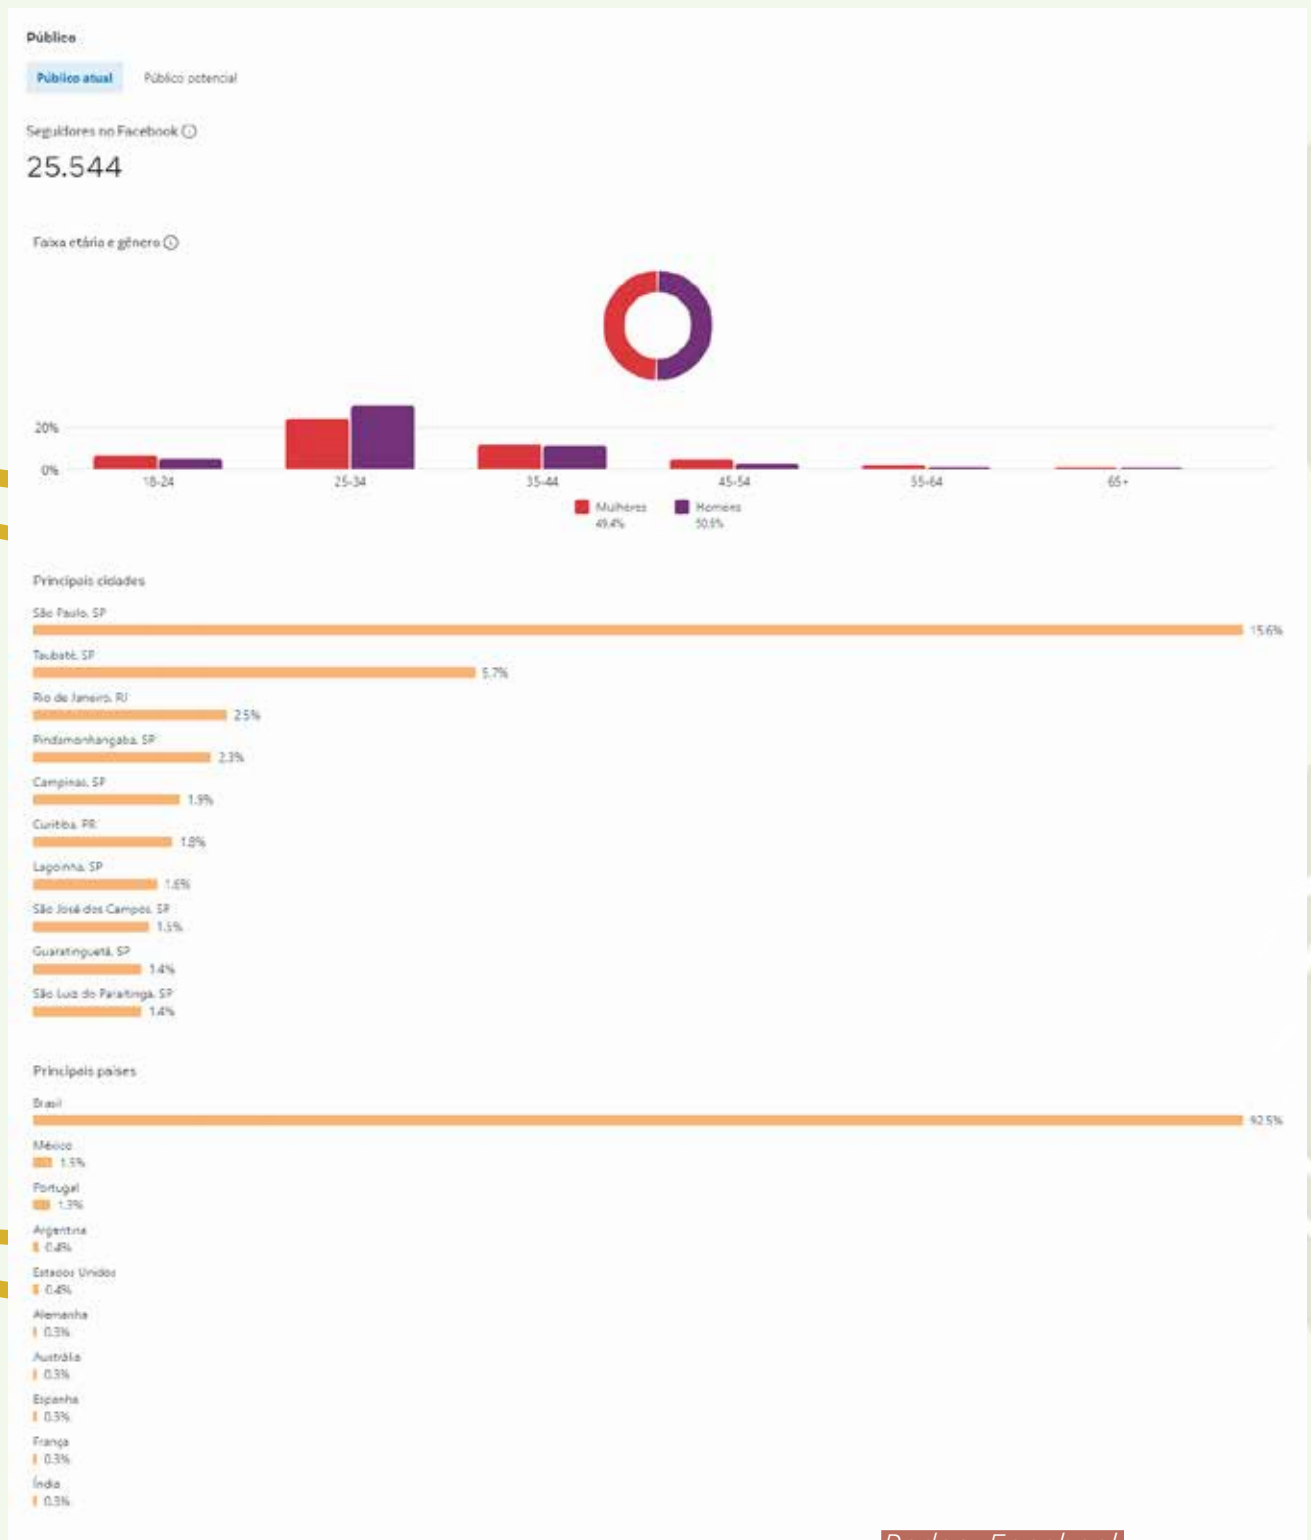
Público

Público atual

Público potencial

Seguidores no Facebook ⓘ

25.544

Faixa etária e gênero ⓘ

20%

0%

18-24

25-34

35-44

45-54

55-64

65+

Mulheres 49.4%

Homens 50.5%

Principais cidades

São Paulo, SP 15.6%

Taubaté, SP 5.7%

Rio de Janeiro, RJ 2.5%

Pindamonhangaba, SP 2.3%

Campinas, SP 1.9%

Curitiba, PR 1.8%

Lagoinha, SP 1.6%

São José dos Campos, SP 1.5%

Guaratinguetá, SP 1.4%

São Luiz do Paraitinga, SP 1.4%

Principais países

Brasil 92.5%

México 1.5%

Portugal 1.3%

Argentina 0.4%

Estados Unidos 0.4%

Alemanha 0.3%

Austrália 0.3%

Espanha 0.3%

França 0.3%

Índia 0.3%

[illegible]